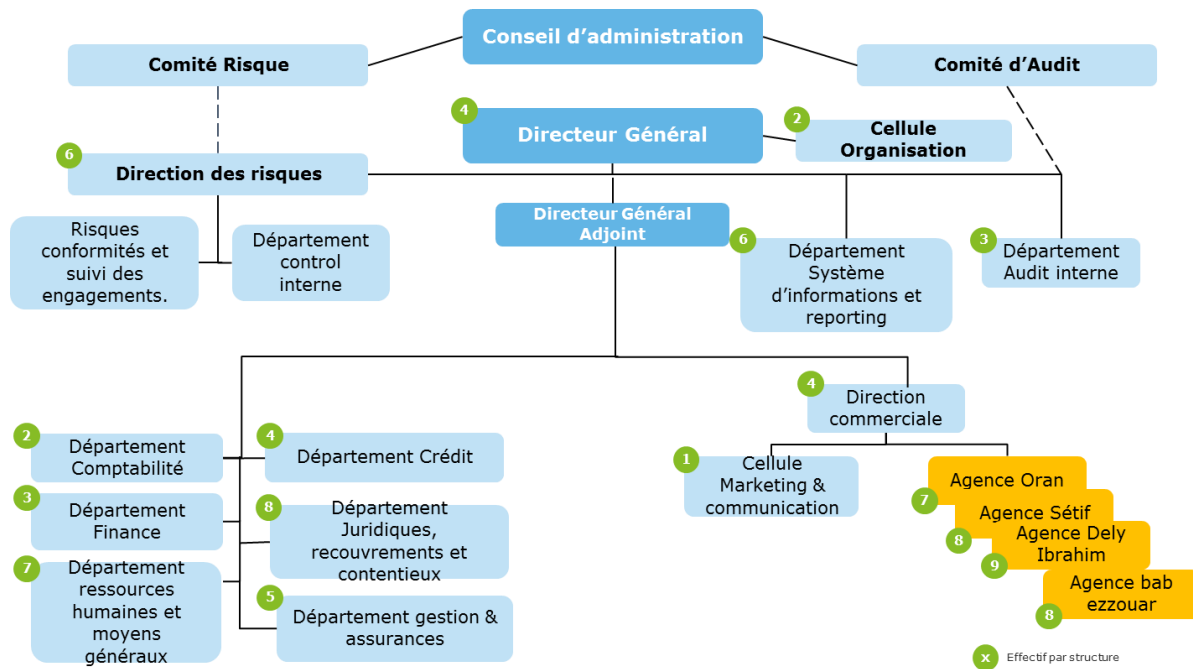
Conseil d'administration

Comité Risque

Comité d'Audit

4 Directeur Général

2 Cellule Organisation

6 Direction des risques

Directeur Général Adjoint

Risques conformités et suivi des engagements.

Département control interne

6 Département Système d'informations et reporting

3 Département Audit interne

4 Direction commerciale

2 Département Comptabilité

4 Département Crédit

3 Département Finance

8 Département Juridiques, recouvrements et contentieux

7 Département ressources humaines et moyens généraux

5 Département gestion & assurances

1 Cellule Marketing & communication

Agence Oran

7 Agence Sétif

8 Agence Dely Ibrahim

9 Agence bab ezzouar

8

x Effectif par structure